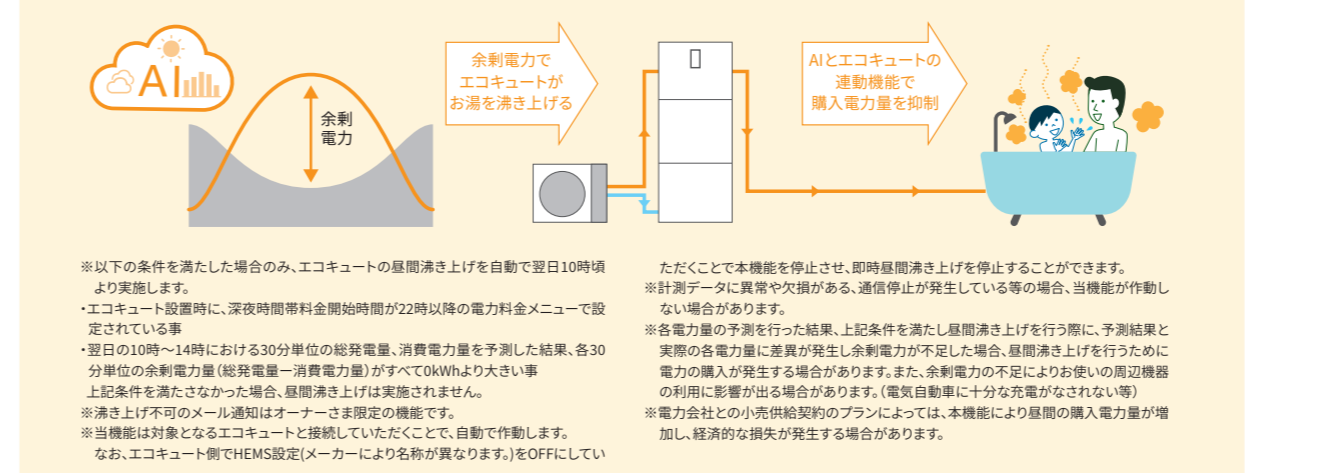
AI

余剰
電力

余剰電力で
エコキュートが
お湯を沸き上げる

AIとエコキュートの
連動機能で
購入電力量を抑制

※以下の条件を満たした場合のみ、エコキュートの昼間沸き上げを自動で翌日10時頃より実施します。
・エコキュート設置時に、深夜時間帯料金開始時間が22時以降の電力料金メニューで設定されている事
・翌日の10時～14時における30分単位の総発電量、消費電力量を予測した結果、各30分単位の余剰電力量（総発電量ー消費電力量）がすべて0kWhより大きい事
上記条件を満たさなかった場合、昼間沸き上げは実施されません。
※沸き上げ不可のメール通知はオーナーさま限定の機能です。
※当機能は対象となるエコキュートと接続していただくことで、自動で作動します。
なお、エコキュート側でHEMS設定(メーカーにより名称が異なります。)をOFFにしていただくことで本機能を停止させ、即時昼間沸き上げを停止することができます。
※計測データに異常や欠損がある、通信停止が発生している等の場合、当機能が作動しない場合があります。
※各電力量の予測を行った結果、上記条件を満たし昼間沸き上げを行う際に、予測結果と実際の各電力量に差異が発生し余剰電力が不足した場合、昼間沸き上げを行うために電力の購入が発生する場合があります。また、余剰電力の不足によりお使いの周辺機器の利用に影響が出る場合があります。（電気自動車に十分な充電がなされない等）
※電力会社との小売供給契約のプランによっては、本機能により昼間の購入電力量が増加し、経済的な損失が発生する場合があります。